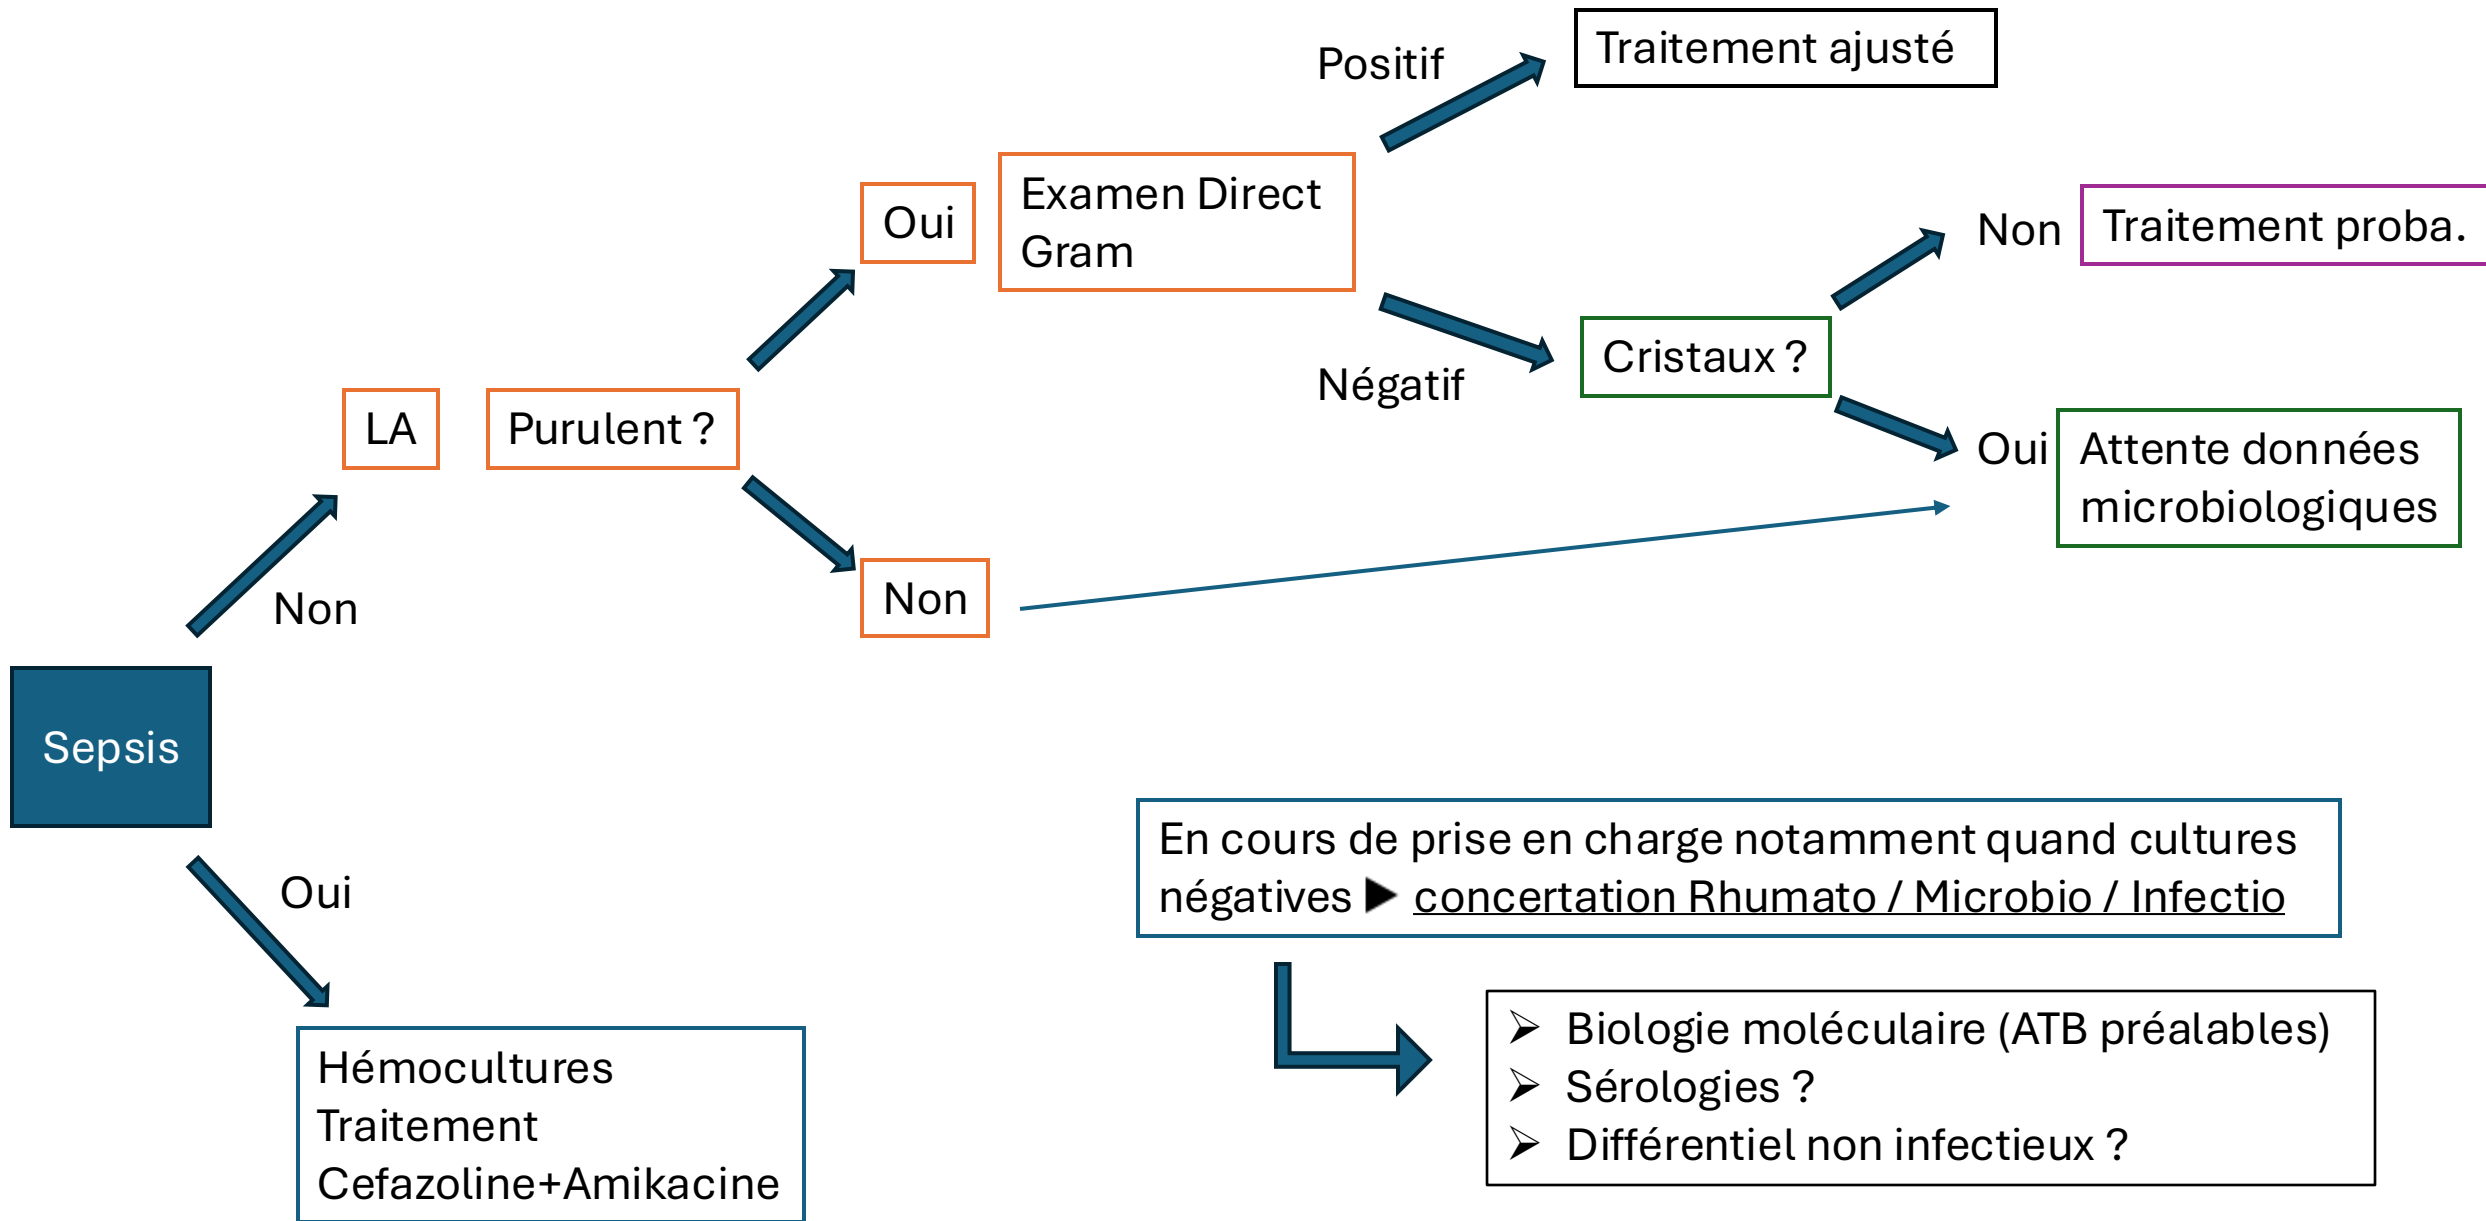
Sepsis

Non

LA

Purulent ?

Oui

Examen Direct Gram

Positif

Traitement ajusté

Négatif

Cristaux ?

Non

Traitement proba.

Oui

Attente données microbiologiques

Non

Oui

Hémocultures
Traitement
Cefazoline+Amikacine

En cours de prise en charge notamment quand cultures négatives ▶ concertation Rhumato / Microbio / Infectio

➢ Biologie moléculaire (ATB préalables)
➢ Sérologies ?
➢ Différentiel non infectieux ?